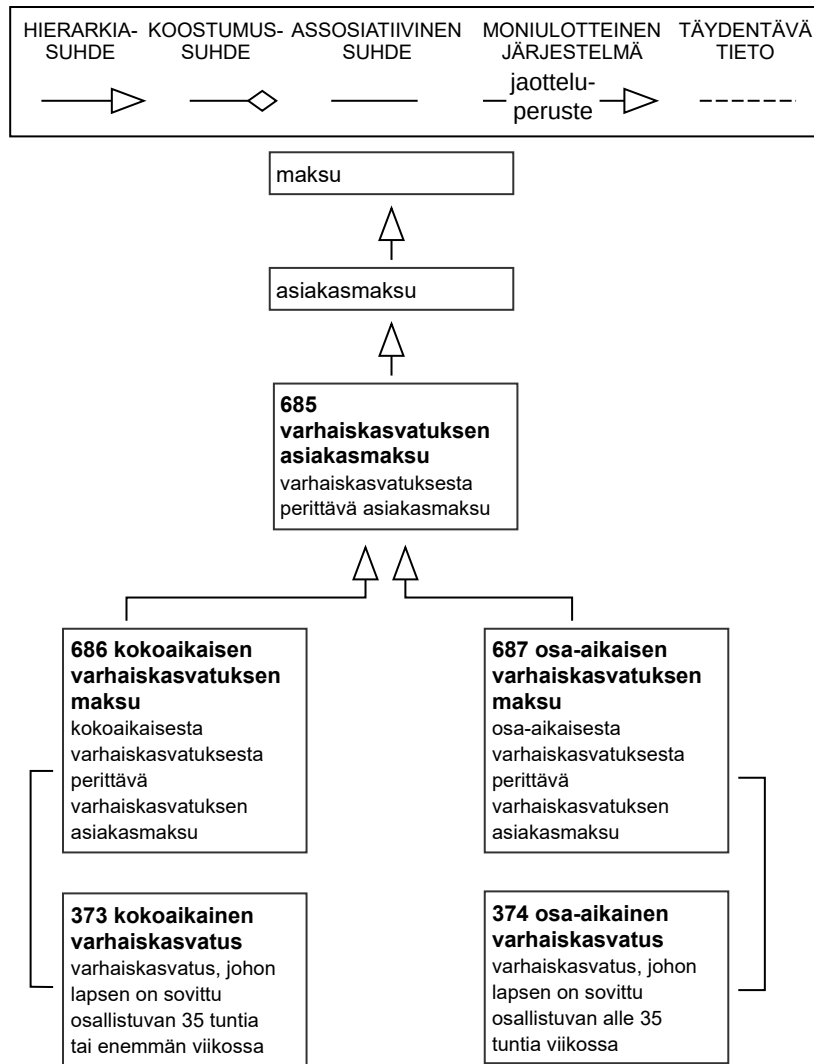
HIERARKIA-SUHDE

KOOSTUMUS-SUHDE

ASSOSIATIIVINEN SUHDE

MONIULOTTEINEN JÄRJESTELMÄ

jaotteluperuste

TÄYDENTÄVÄ TIETO

maksu

asiakasmaksu

**685 varhaiskasvatuksen asiakasmaksu**
varhaiskasvatuksesta perittävä asiakasmaksu

**686 kokoaikaisen varhaiskasvatuksen maksu**
kokoaikaisesta varhaiskasvatuksesta perittävä varhaiskasvatuksen asiakasmaksu

**687 osa-aikaisen varhaiskasvatuksen maksu**
osa-aikaisesta varhaiskasvatuksesta perittävä varhaiskasvatuksen asiakasmaksu

**373 kokoaikainen varhaiskasvatus**
varhaiskasvatus, johon lapsen on sovittu osallistuvan 35 tuntia tai enemmän viikossa

**374 osa-aikainen varhaiskasvatus**
varhaiskasvatus, johon lapsen on sovittu osallistuvan alle 35 tuntia viikossa